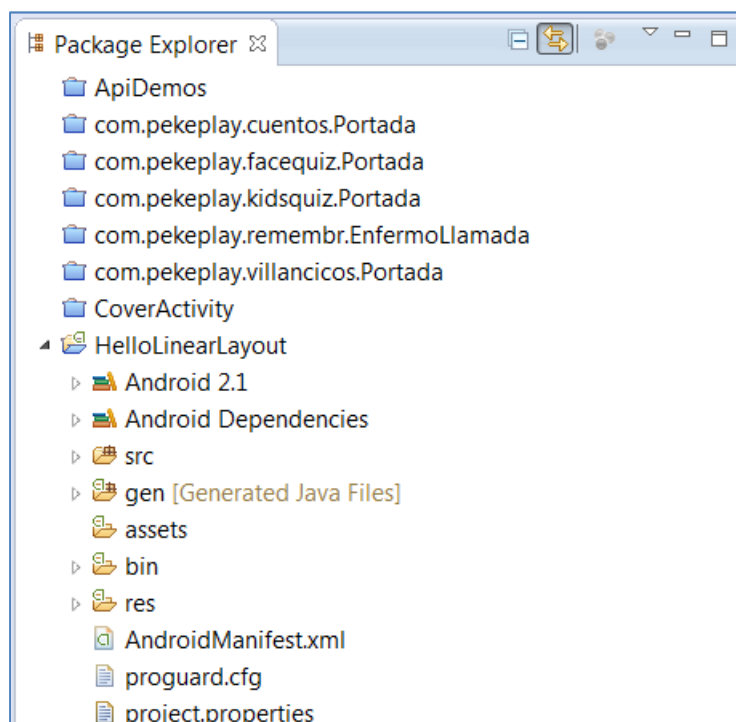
Package Explorer ☒

ApiDemos
com.pekeplay.cuentos.Portada
com.pekeplay.facequiz.Portada
com.pekeplay.kidsquiz.Portada
com.pekeplay.remembr.EnfermoLlamada
com.pekeplay.villancicos.Portada
CoverActivity
HelloLinearLayout
Android 2.1
Android Dependencies
src
gen [Generated Java Files]
assets
bin
res
AndroidManifest.xml
proguard.cfg
project.properties